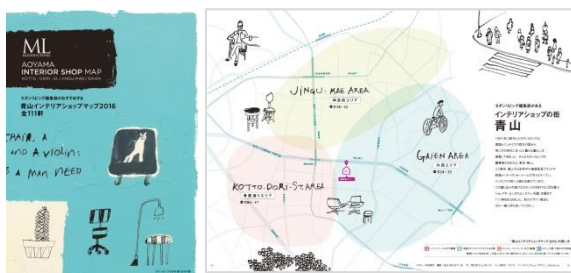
ML
AOYAMA
INTERIOR SHOP MAP
KOTTO · OSAKA · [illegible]

モダンリビング編集部がおすすめする
青山インテリアショップマップ2016
全111軒

CHAIR, A
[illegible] AND A VIOLIN:
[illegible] A MAN NEED

JINGU-MAE AREA
神宮前エリア

GAIEN AREA
外苑エリア

KOTTO-DORI-ST. AREA
骨董通りエリア

モダンリビング編集部が巡る
インテリアショップの街
青山

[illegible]